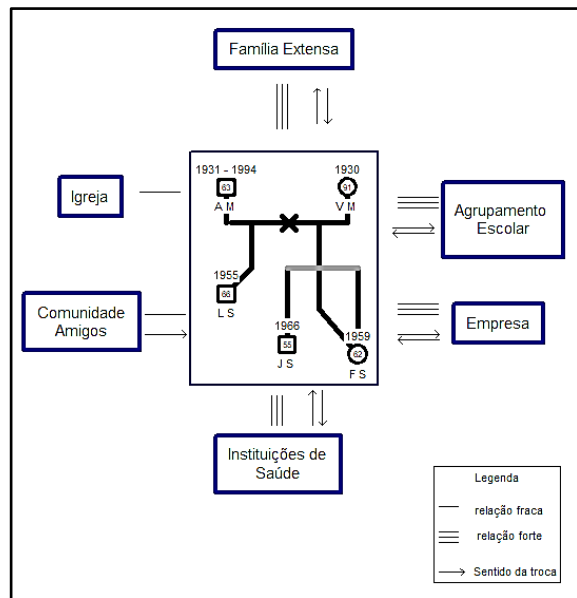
Família Extensa

Igreja

1931 - 1994
63
A M

1930
91
V M

Agrupamento Escolar

1955
66
L S

Comunidade Amigos

1966
55
J S

1959
62
F S

Empresa

Instituições de Saúde

Legenda
relação fraca
relação forte
Sentido da troca